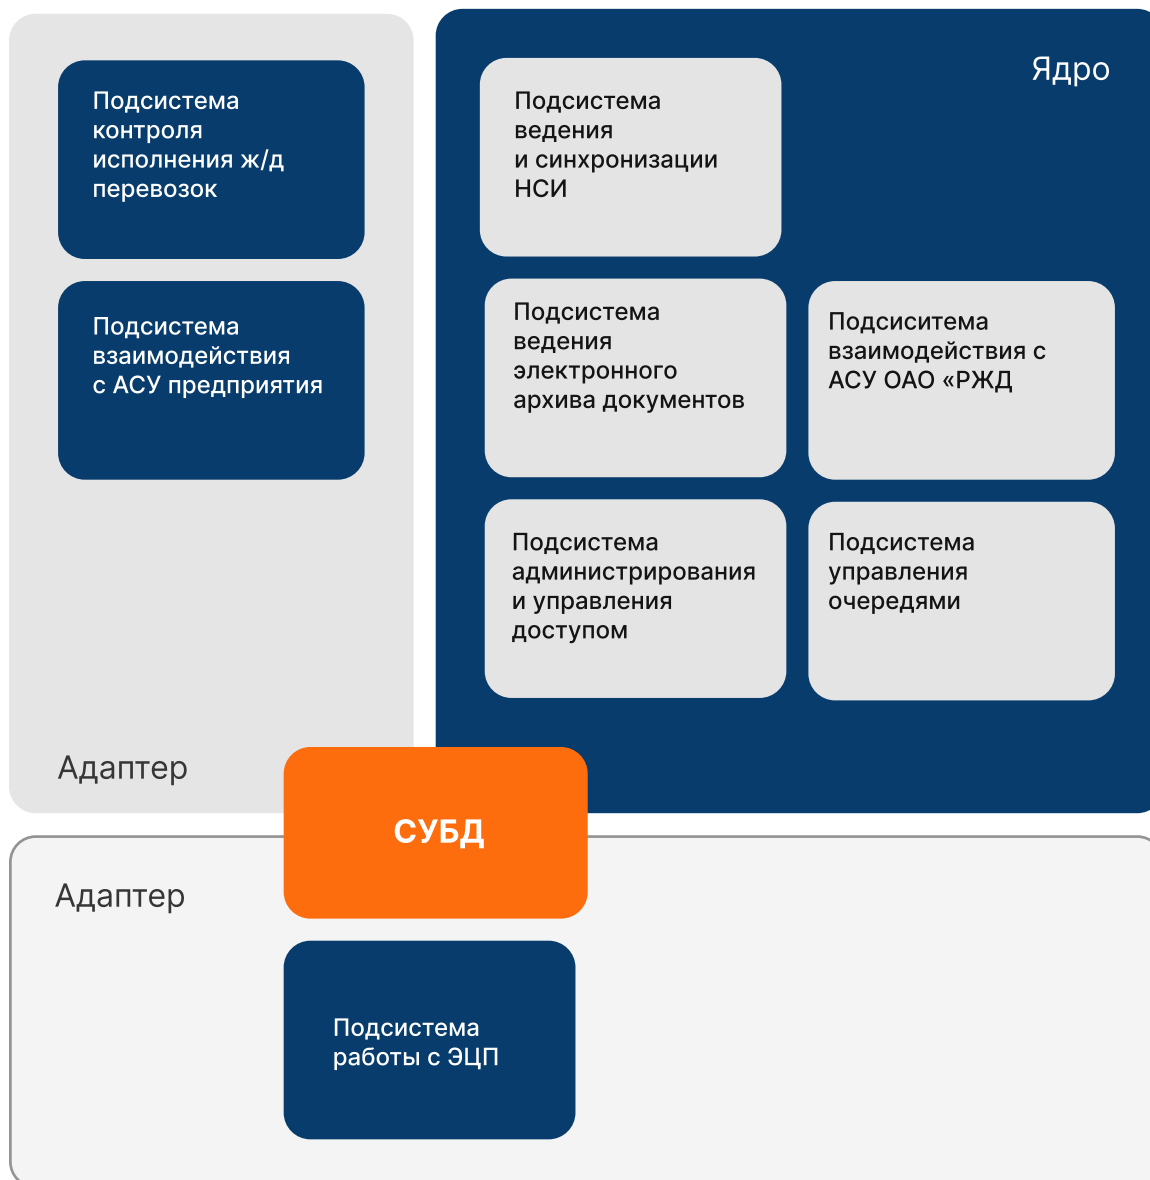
Подсистема контроля исполнения ж/д перевозок

Подсистема взаимодействия с АСУ предприятия

Адаптер

Ядро

Подсистема ведения и синхронизации НСИ

Подсистема ведения электронного архива документов

Подсиситема взаимодействия с АСУ ОАО «РЖД

Подсистема администрирования и управления доступом

Подсистема управления очередями

СУБД

Адаптер

Подсистема работы с ЭЦП